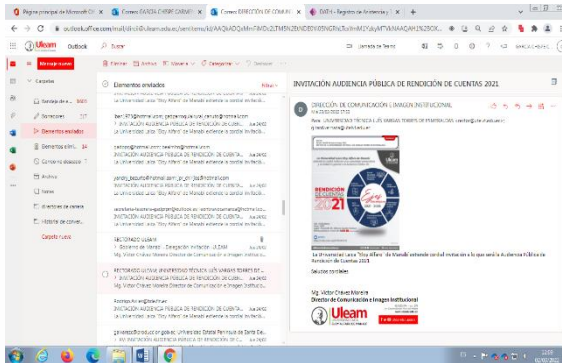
Página principal de Microsoft Of | Correo: GARCIA CHERE CARMEN | Correo: DIRECCIÓN DE COMUNI | SW14 - Registro de Asistencia

outlook.office.com/mail/sentitems/id/AAQkADQxMmFiMDc2LTM5NDEtNDE0OS05NGRhLTIxNmM1YzkyMTVkNAAQAH3%250K...

Uleam Outlook Buscar

Mensaje nuevo

Eliminar Archivo Mover a Categorizar Deshacer

Carpetas

Bandeja de e... 3660

Borradores 117

Elementos enviados

Elementos elimi... 34

Correo no deseado 7

Archivo

Notas

Historial de conve...

Carpeta nueva

Elementos enviados Filtro

Leeryn479@hotmail.com; garpersep.tar.cuer; ronulte@hotmail.com
INVITACIÓN AUDIENCIA PÚBLICA DE RENDICIÓN DE CUENTA... lun 24/02
La Universidad Laica "Eloy Alfaro" de Manabí extiende la cordial invitación...

caasspo@hotmail.com; beam...@hotmail.com
INVITACIÓN AUDIENCIA PÚBLICA DE RENDICIÓN DE CUENTA... lun 24/02
La Universidad Laica "Eloy Alfaro" de Manabí extiende la cordial invitación...

yandry_beauty@hotmail.com
INVITACIÓN AUDIENCIA PÚBLICA DE RENDICIÓN DE CUENTA... lun 24/02
La Universidad Laica "Eloy Alfaro" de Manabí extiende la cordial invitación...

INVITACIÓN AUDIENCIA PÚBLICA DE RENDICIÓN DE CUENTA... lun 24/02
La Universidad Laica "Eloy Alfaro" de Manabí extiende la cordial invitación...

RECTORADO ULEAM
Rectorado Uleam - Delegación Invitación - ULEAM lun 24/02
Mg. Víctor Chávez Moreira Director de Comunicación e Imagen Instituci...

RECTORADO ULEAM UNIVERSIDAD TÉCNICA LUIS VARGAS TORRES DE...
INVITACIÓN AUDIENCIA PÚBLICA DE RENDICIÓN DE CUENTA... lun 24/02
Mg. Víctor Chávez Moreira Director de Comunicación e Imagen Instituci...

INVITACIÓN AUDIENCIA PÚBLICA DE RENDICIÓN DE CUENTA... lun 24/02
Mg. Víctor Chávez Moreira Director de Comunicación e Imagen Instituci...

INVITACIÓN AUDIENCIA PÚBLICA DE RENDICIÓN DE CUENTA... lun 24/02
La Universidad Laica "Eloy Alfaro" de Manabí extiende la cordial invitación...

INVITACIÓN AUDIENCIA PÚBLICA DE RENDICIÓN DE CUENTAS 2021

DIRECCIÓN DE COMUNICACIÓN E IMAGEN INSTITUCIONAL
Para: UNIVERSIDAD TÉCNICA LUIS VARGAS TORRES DE ESMERALDAS

RENDICIÓN DE CUENTAS 2021

La Universidad Laica "Eloy Alfaro" de Manabí extiende cordial invitación a lo que será la Audiencia Pública de Rendición de Cuentas 2021

Saludos cordiales

Mg. Víctor Chávez Moreira
Director de Comunicación e Imagen Institucional

Uleam

12:03
01/03/2022